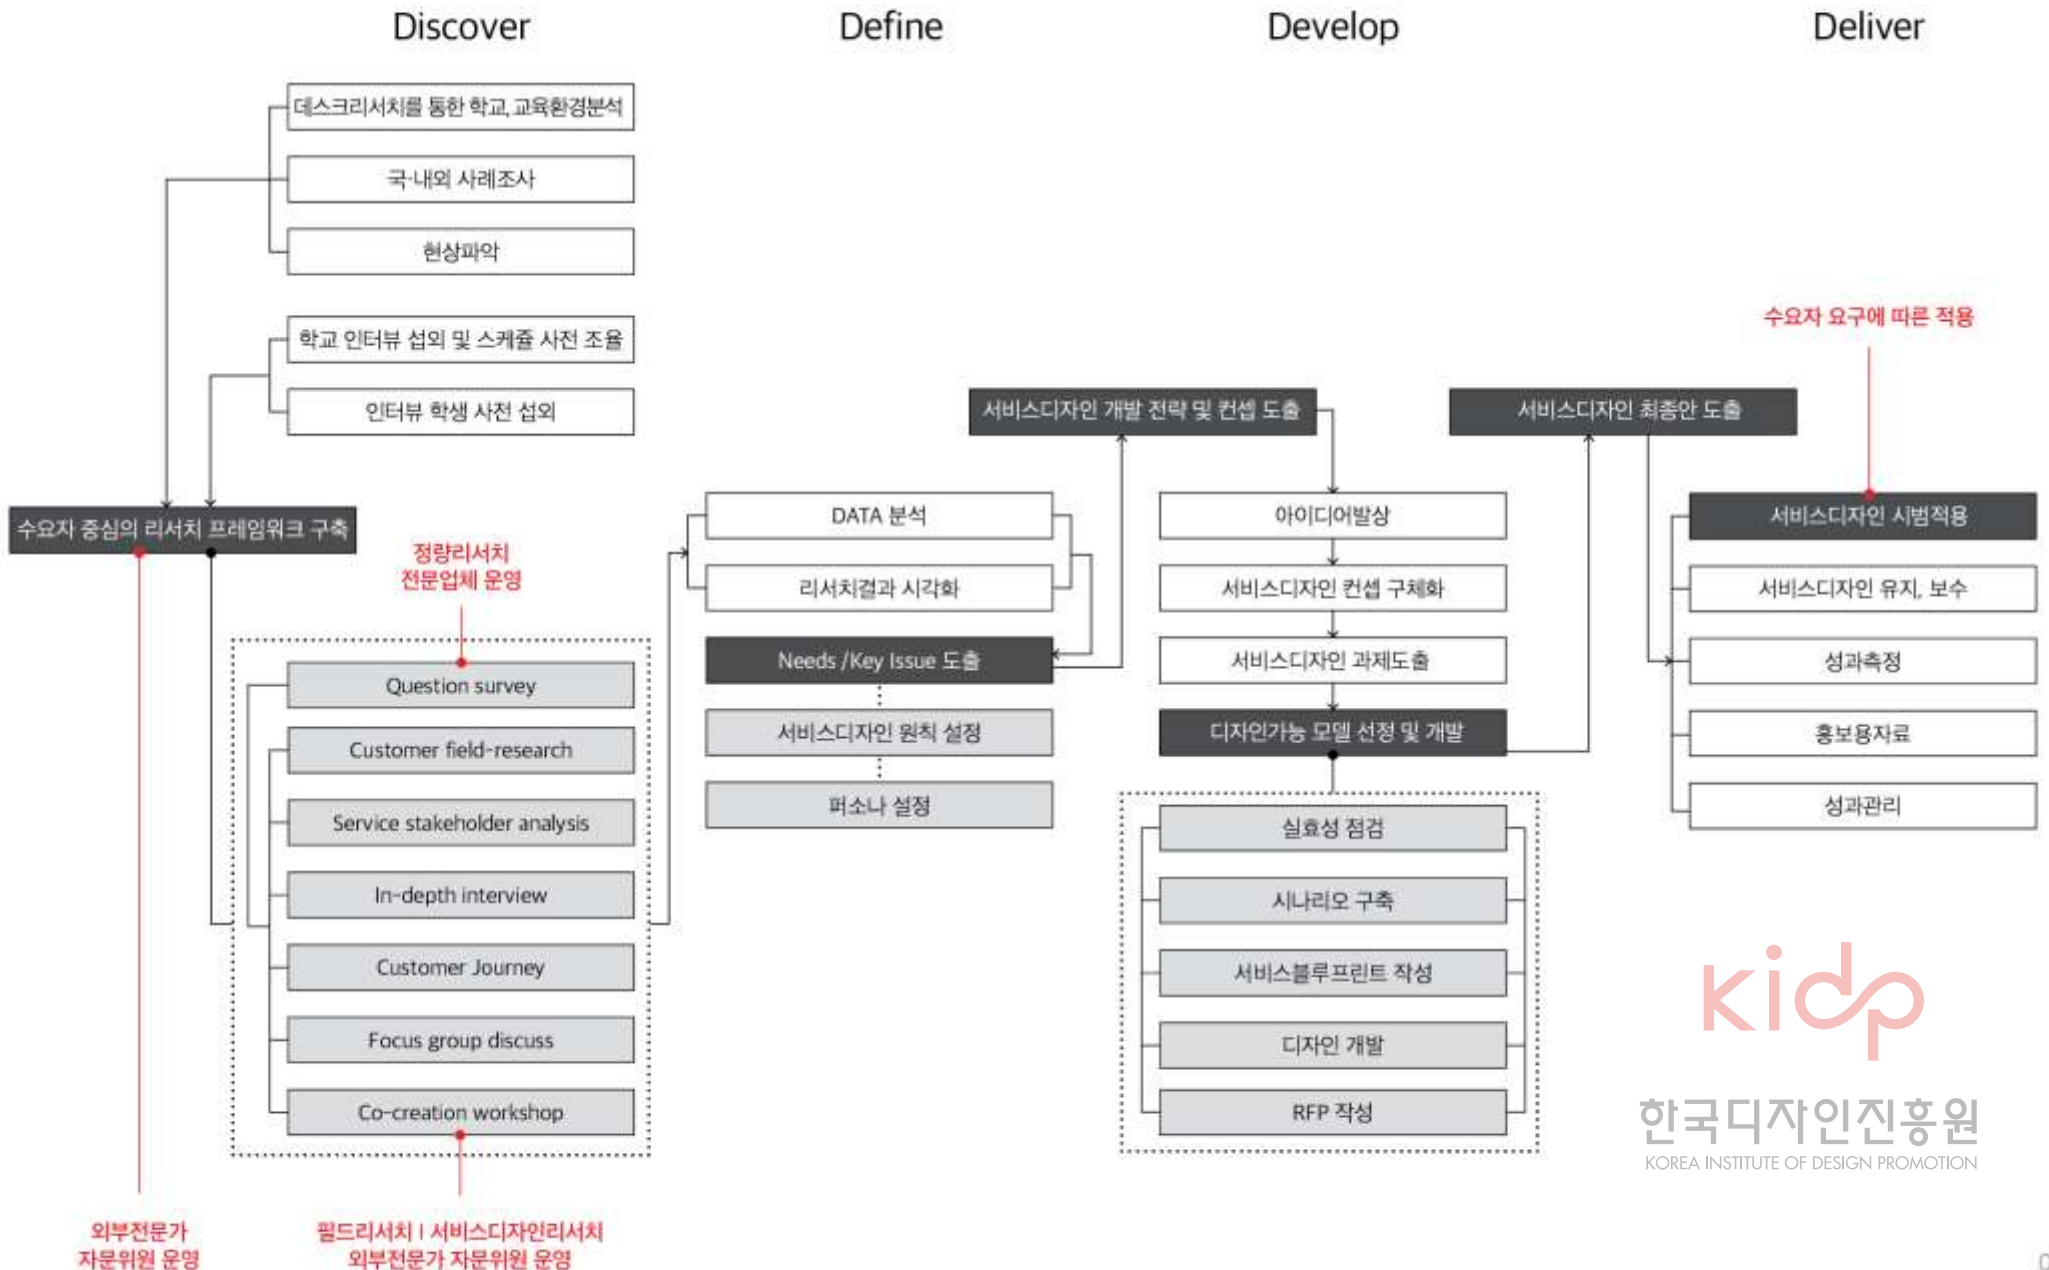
Discover

Define

Develop

Deliver

데스크리서치를 통한 학교, 교육환경분석

국·내외 사례조사

현상파악

학교 인터뷰 섭외 및 스케쥴 사전 조율

인터뷰 학생 사전 섭외

수요자 중심의 리서치 프레임워크 구축

정량리서치
전문업체 운영

Question survey

Customer field-research

Service stakeholder analysis

In-depth interview

Customer Journey

Focus group discuss

Co-creation workshop

외부전문가
자문위원 운영

필드리서치 I 서비스디자인리서치
외부전문가 자문위원 운영

DATA 분석

리서치결과 시각화

Needs /Key Issue 도출

서비스디자인 원칙 설정

퍼소나 설정

서비스디자인 개발 전략 및 컨셉 도출

아이디어발상

서비스디자인 컨셉 구체화

서비스디자인 과제도출

디자인가능 모델 선정 및 개발

실효성 점검

시나리오 구축

서비스블루프린트 작성

디자인 개발

RFP 작성

서비스디자인 최종안 도출

수요자 요구에 따른 적용

서비스디자인 시범적용

서비스디자인 유지, 보수

성과측정

홍보용자료

성과관리

kidp
한국디자인진흥원
KOREA INSTITUTE OF DESIGN PROMOTION